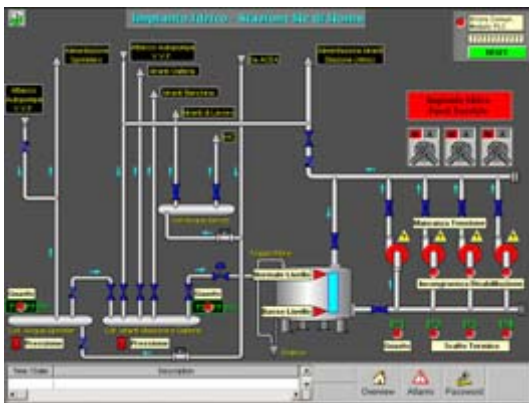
Impianto Idrico - Stazione Nº di Norme

Distribuzione Sprinkler

Alberico autopulente C.V.F.

Alberico Autopulente C.V.F.

Idranti Galleria

Idranti Stazione

Idranti di Lavoro

Distribuzione idranti Stazione Ufficio

Impianto Idrico Fuori Servizio

Mancanza Tensione

Insorgenza Disabilitazione

Scatto Termico

Guasto

Pressione

Pressione

Massimo Livello

Basso Livello

Guasto

Overview

Alarms

Password

Time / Date

Description